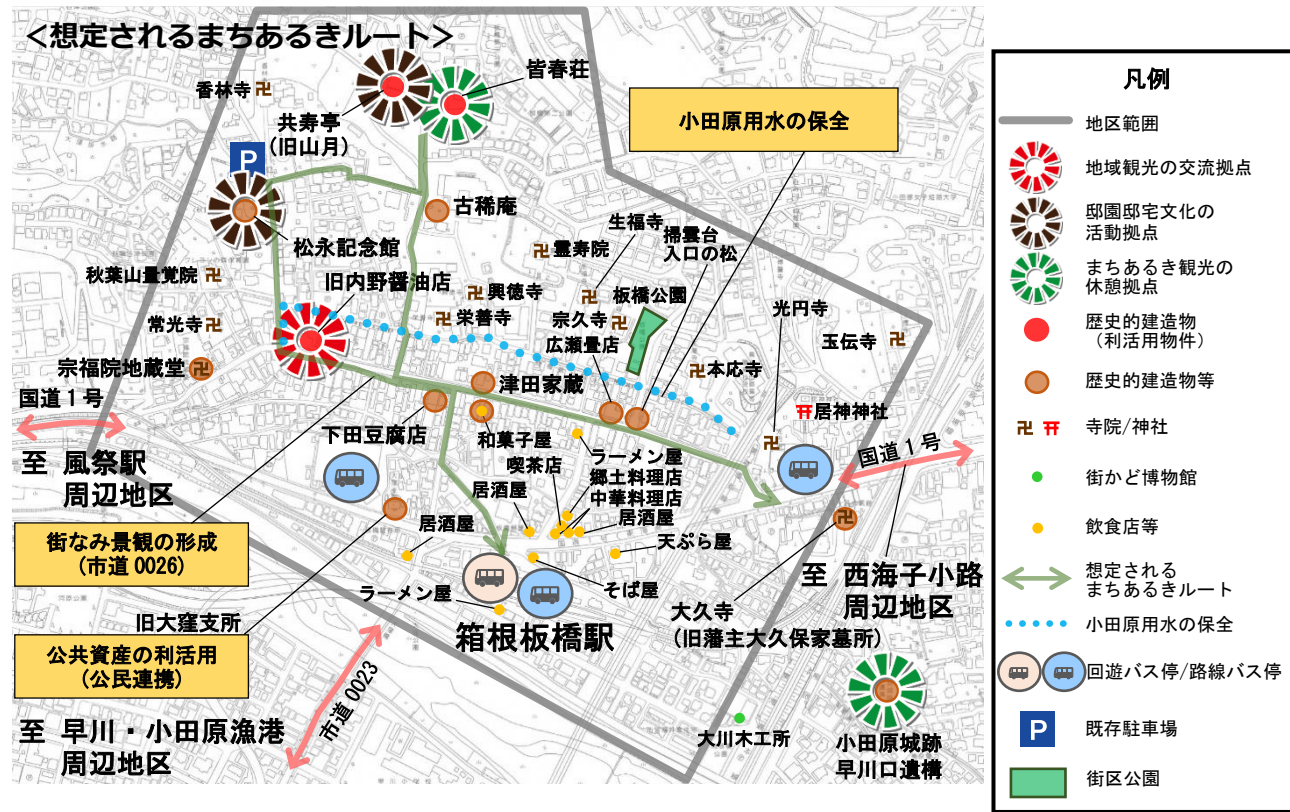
＜想定されるまちあるきルート＞

香林寺
共寿亭（旧山月）
皆春荘
小田原用水の保全
P
古稀庵
松永記念館
生福寺
霊寿院
掃雲台入口の松
秋葉山量覚院
旧内野醤油店
興徳寺
板橋公園
栄善寺
宗久寺
光円寺
常光寺
広瀬畳店
玉伝寺
宗福院地蔵堂
本応寺
津田家蔵
居神神社
国道１号
下田豆腐店
和菓子屋
ラーメン屋
国道１号
至 風祭駅 周辺地区
喫茶店
郷土料理店
中華料理店
居酒屋
居酒屋
居酒屋
街なみ景観の形成（市道 0026）
天ぷら屋
至 西海子小路 周辺地区
そば屋
ラーメン屋
旧大窪支所
大久寺（旧藩主大久保家墓所）
箱根板橋駅
公共資産の利活用（公民連携）
市道 0023
至 早川・小田原漁港 周辺地区
大川木工所
小田原城跡 早川口遺構

凡例
地区範囲
地域観光の交流拠点
邸園邸宅文化の活動拠点
まちあるき観光の休憩拠点
歴史的建造物（利活用物件）
歴史的建造物等
寺院/神社
街かど博物館
飲食店等
想定されるまちあるきルート
小田原用水の保全
回遊バス停/路線バス停
既存駐車場
街区公園